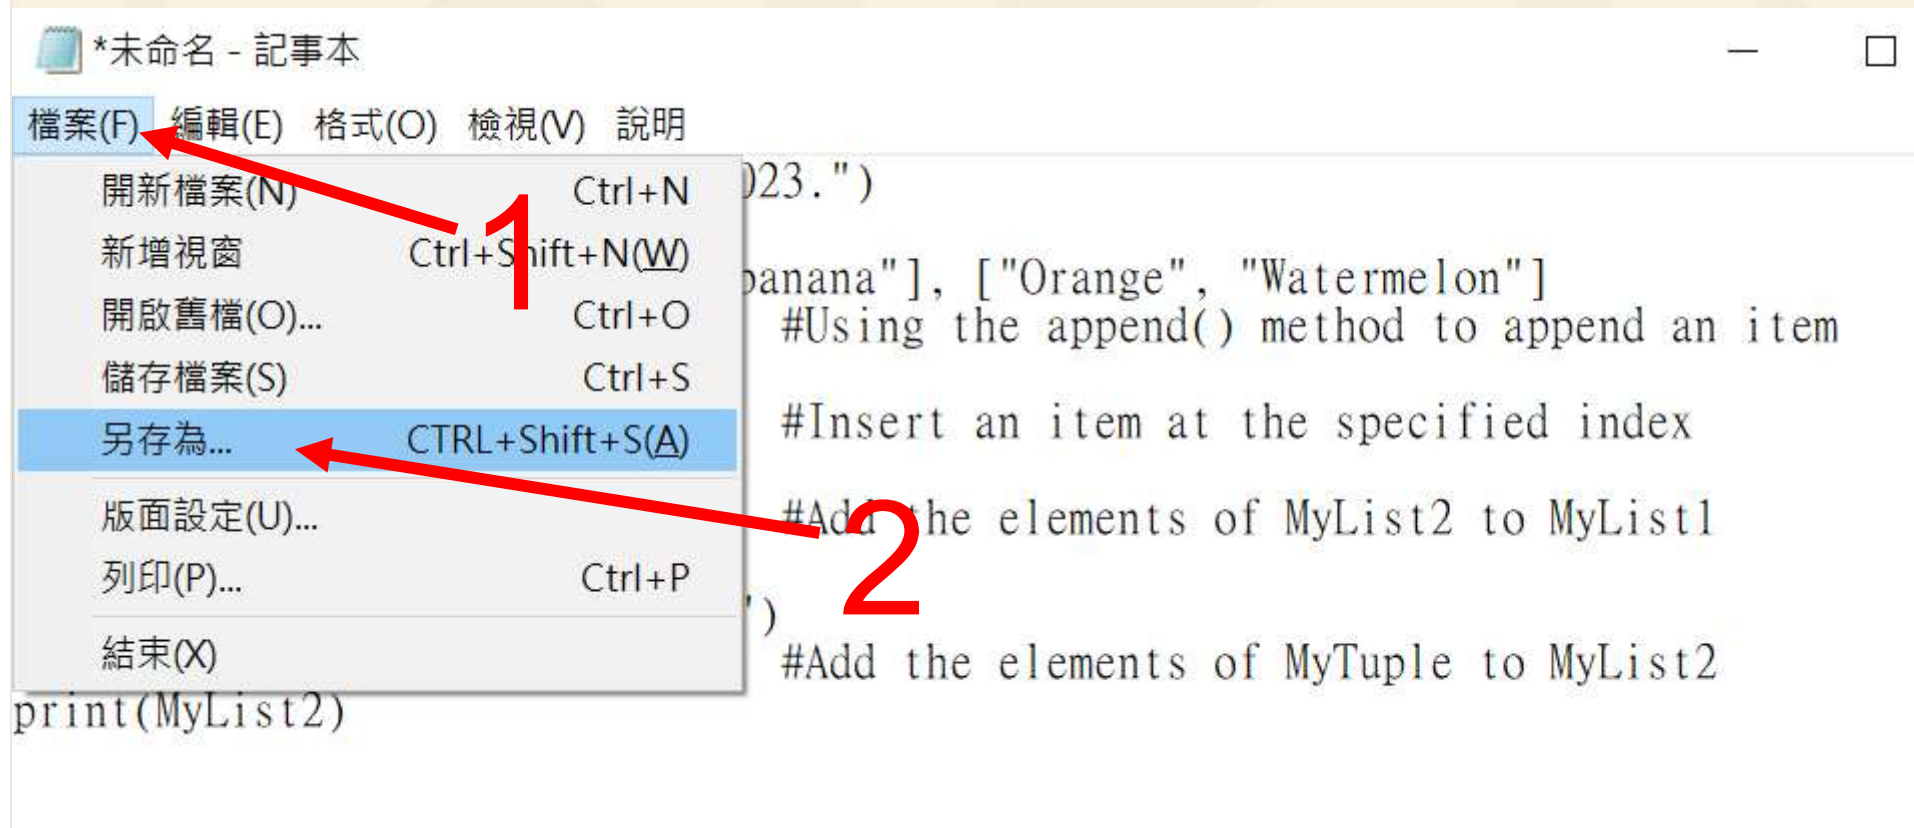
*未命名 - 記事本

檔案(F) 編輯(E) 格式(O) 檢視(V) 說明

開新檔案(N) Ctrl+N
新增視窗 Ctrl+Shift+N(W)
開啟舊檔(O)... Ctrl+O
儲存檔案(S) Ctrl+S
另存為... CTRL+Shift+S(A)
版面設定(U)...
列印(P)... Ctrl+P
結束(X)

1
2

)23.")

banana"], ["Orange", "Watermelon"]
#Using the append() method to append an item

#Insert an item at the specified index

#Add the elements of MyList2 to MyList1

')
#Add the elements of MyTuple to MyList2
print(MyList2)